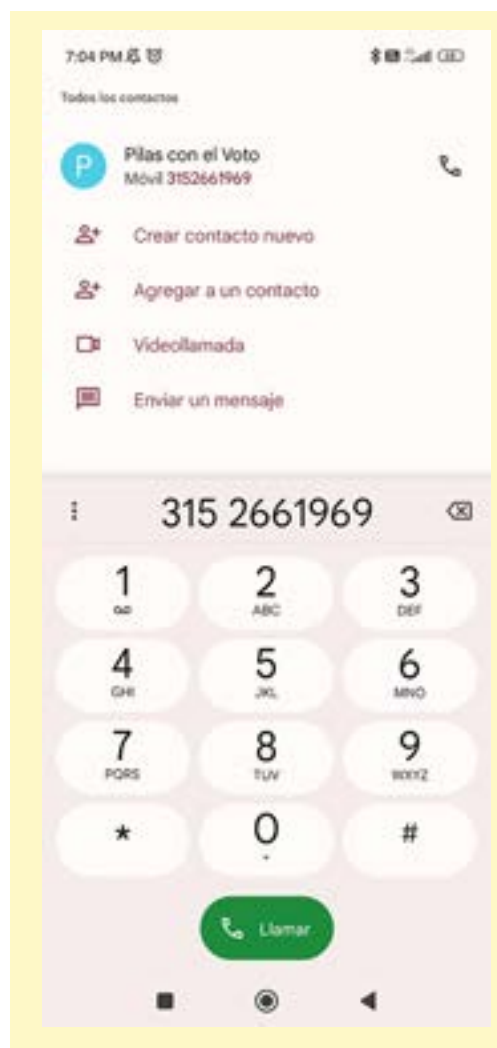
7:04 PM

Todos los contactos

P Pilas con el Voto
Móvil 3152661969

Crear contacto nuevo

Agregar a un contacto

Videollamada

Enviar un mensaje

315 2661969

1
2 ABC
3 DEF
4 GHI
5 JKL
6 MNO
7 PQRS
8 TUV
9 WXYZ
*
0 +
#

Llamar